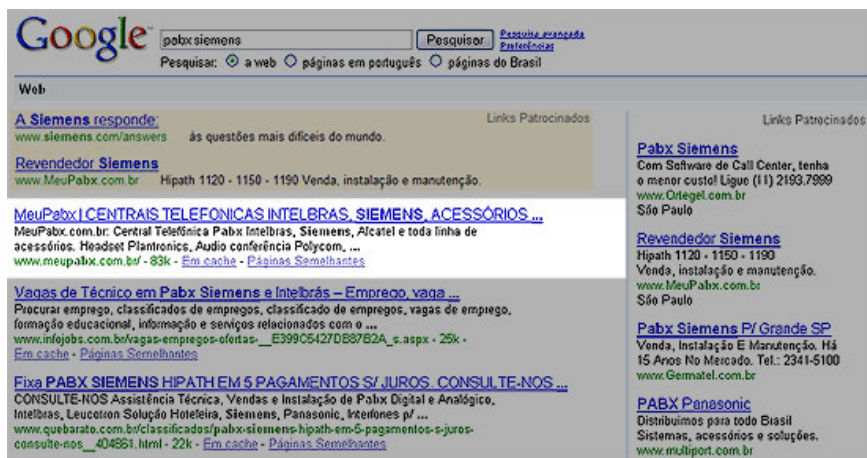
Google

pabx siemens

Pesquisar

Pesquisa avançada
Preferências

Pesquisar: a web páginas em português páginas do Brasil

Web

Links Patrocinados

A Siemens responde:
www.siemens.com/answers às questões mais difíceis do mundo.

Revendedor Siemens
www.MeuPabx.com.br Hipath 1120 - 1150 - 1190 Venda, instalação e manutenção.

MeuPabx | CENTRAIS TELEFONICAS INTELBRAS, SIEMENS, ACESSÓRIOS ...
MeuPabx.com.br: Central Telefônica Pabx Intelbras, Siemens, Alcatel e toda linha de acessórios. Headset Plantronics, Audio conferência Polycom. ...
www.meupabx.com.br/ - 83k - Em cache - Páginas Semelhantes

Vagas de Técnico em Pabx Siemens e Intelbrás – Emprego, vaga ...
Procurar emprego, classificados de empregos, classificado de emprego, vagas de emprego, formação educacional, informação e serviços relacionados com o ...
www.infojobs.com.br/vagas-empregos-ofertas-__E399C5427DB87B2A_s.aspx - 25k - Em cache - Páginas Semelhantes

Fixa PABX SIEMENS HIPATH EM 5 PAGAMENTOS S/ JUROS. CONSULTE-NOS ...
CONSULTE-NOS Assistência Técnica, Vendas e Instalação de Pabx Digital e Analógico, Intelbras, Leucotron Solução Hoteleira, Siemens, Panasonic, Interfones p/ ...
www.quebarato.com.br/classificados/pabx-siemens-hipath-em-5-pagamentos-s-juros-consulte-nos__404861.html - 22k - Em cache - Páginas Semelhantes

Links Patrocinados

Pabx Siemens
Com Software de Call Center, tenha o menor custo! Ligue (11) 2193,7999
www.Ortegel.com.br
São Paulo

Revendedor Siemens
Hipath 1120 - 1150 - 1190
Venda, instalação e manutenção.
www.MeuPabx.com.br
São Paulo

Pabx Siemens P/ Grande SP
Venda, Instalação E Manutenção. Há 15 Anos No Mercado. Tel.: 2341-5100
www.Germatel.com.br

PABX Panasonic
Distribuímos para todo Brasil
Sistemas, acessórios e soluções.
www.multiport.com.br